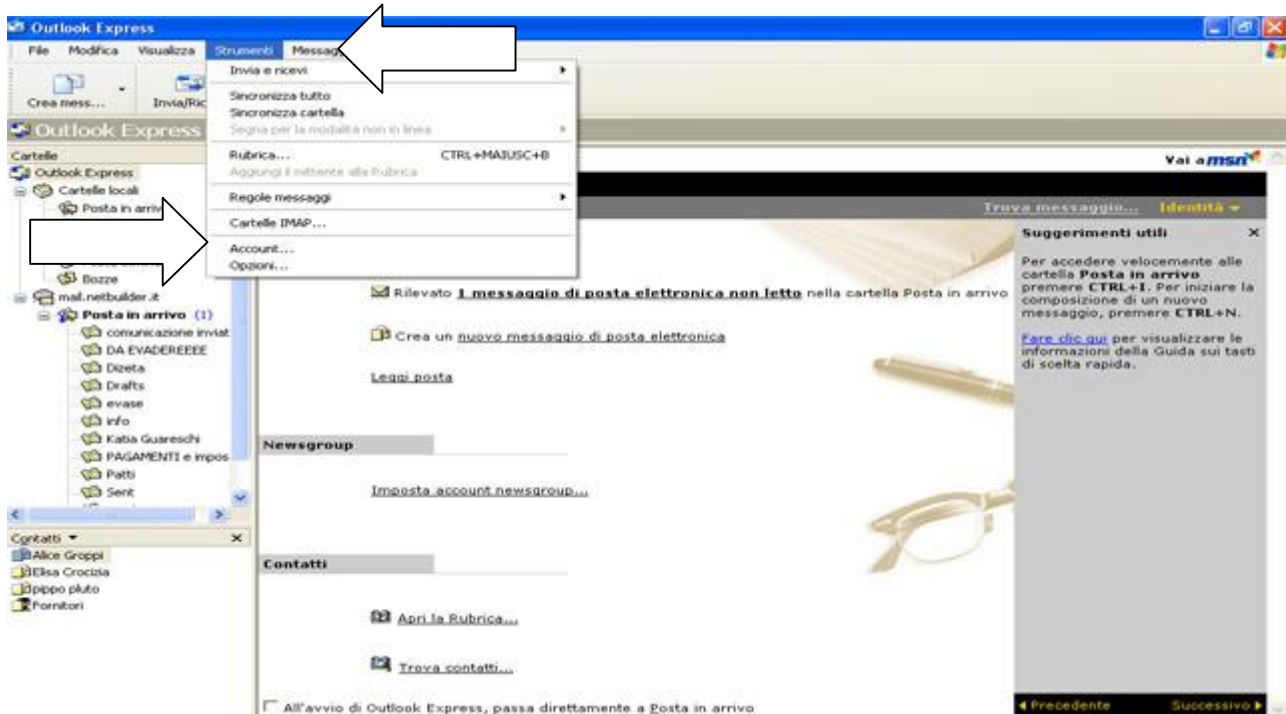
Outlook Express

File Modifica Visualizza Strumenti Messag

Crea mess... Invia/Ric

Invia e ricevi
Sincronizza tutto
Sincronizza cartella
Segna per la modalità non in linea
Rubrica... CTRL+MAIUSC+B
Aggiungi il mittente alla Rubrica
Regole messaggi
Cartelle IMAP...
Account...
Opzioni...

Outlook Express

Cartelle
Outlook Express
Cartelle locali
Posta in arriv
Bozze
mail.netbuilder.it
Posta in arrivo (1)
comunicazione inviat
DA EVADEREEEE
Dizeta
Drafts
evase
info
Katia Guareschi
PAGAMENTI e impos
Patti
Sent

Contatti ▾
Alice Groppi
Elisa Crocizia
pippo pluto
Fornitori

Vai a msn

Trova messaggio... Identità ▾

Rilevato 1 messaggio di posta elettronica non letto nella cartella Posta in arrivo

Crea un nuovo messaggio di posta elettronica

Leggi posta

Newsgroup

Imposta account newsgroup...

Contatti

Apri la Rubrica...

Trova contatti...

All'avvio di Outlook Express, passa direttamente a Posta in arrivo

Suggerimenti utili

Per accedere velocemente alle cartella Posta in arrivo premere CTRL+I. Per iniziare la composizione di un nuovo messaggio, premere CTRL+N.

Fare clic qui per visualizzare le informazioni della Guida sui tasti di scelta rapida.

◂ Precedente Successivo ▸